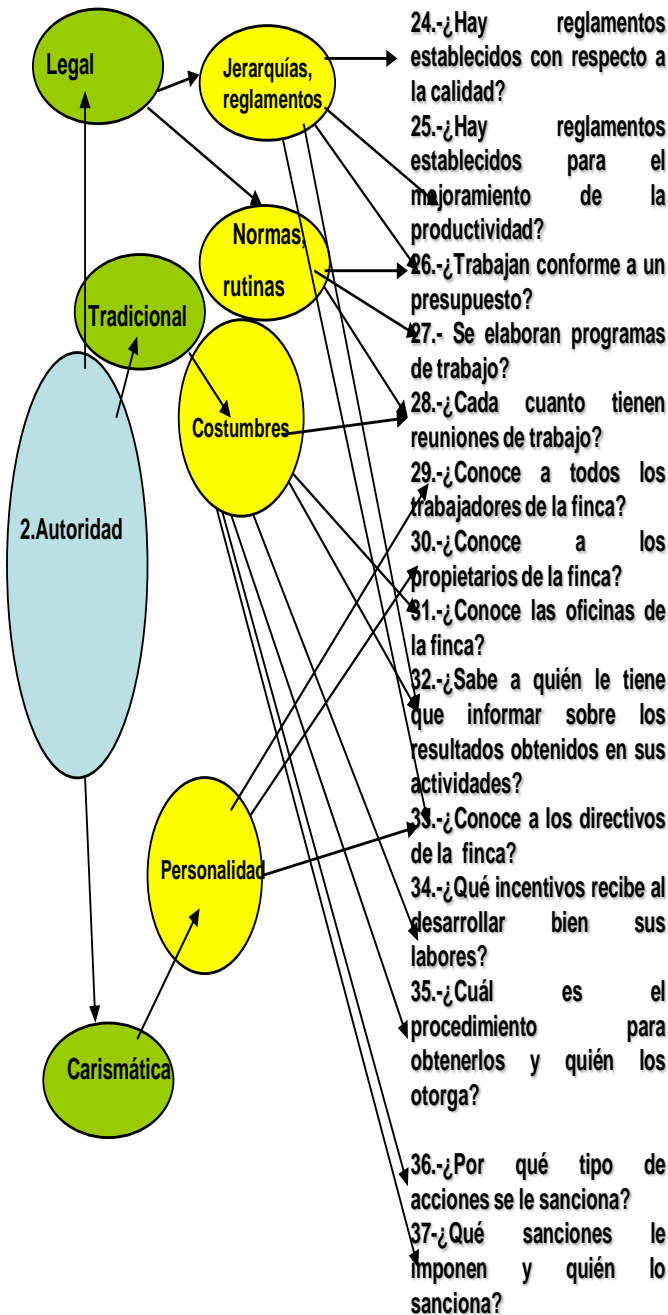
Legal

Jerarquías, reglamentos

Normas, rutinas

Tradicional

Costumbres

2.Autoridad

Personalidad

Carismática

24.-¿Hay reglamentos establecidos con respecto a la calidad?

25.-¿Hay reglamentos establecidos para el mejoramiento de la productividad?

26.-¿Trabajan conforme a un presupuesto?

27.- Se elaboran programas de trabajo?

28.-¿Cada cuanto tienen reuniones de trabajo?

29.-¿Conoce a todos los trabajadores de la finca?

30.-¿Conoce a los propietarios de la finca?

31.-¿Conoce las oficinas de la finca?

32.-¿Sabe a quién le tiene que informar sobre los resultados obtenidos en sus actividades?

33.-¿Conoce a los directivos de la finca?

34.-¿Qué incentivos recibe al desarrollar bien sus labores?

35.-¿Cuál es el procedimiento para obtenerlos y quién los otorga?

36.-¿Por qué tipo de acciones se le sanciona?

37-¿Qué sanciones le imponen y quién lo sanciona?